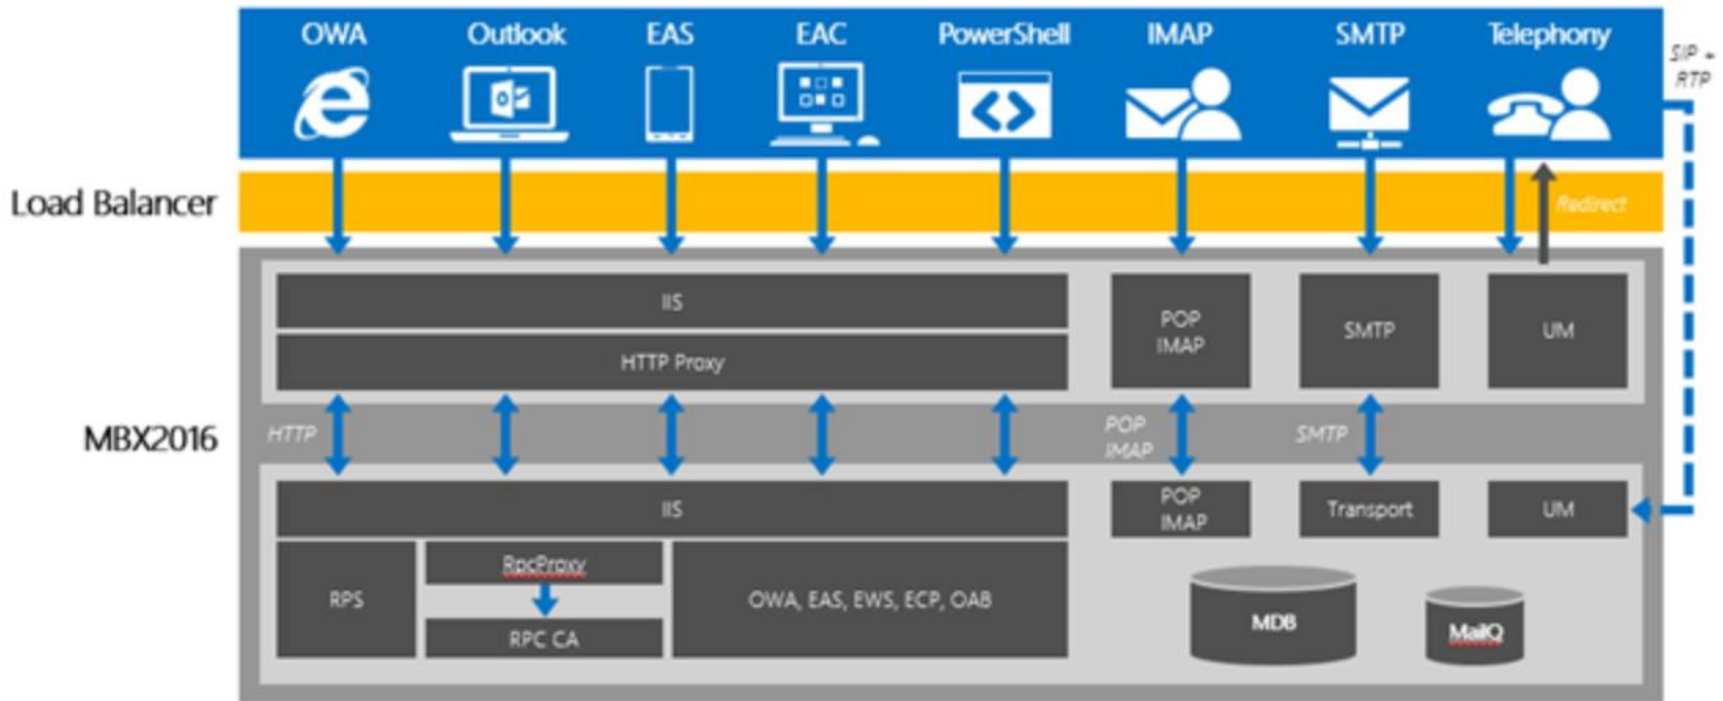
OWA Outlook EAS EAC PowerShell IMAP SMTP Telephony

SIP + RTP

Load Balancer

Redirect

IIS

HTTP Proxy

POP IMAP

SMTP

UM

MBX2016

HTTP

POP IMAP

SMTP

IIS

POP IMAP

Transport

UM

RPS

RpcProxy

RPC CA

OWA, EAS, EWS, ECP, OAB

MDB

MailQ